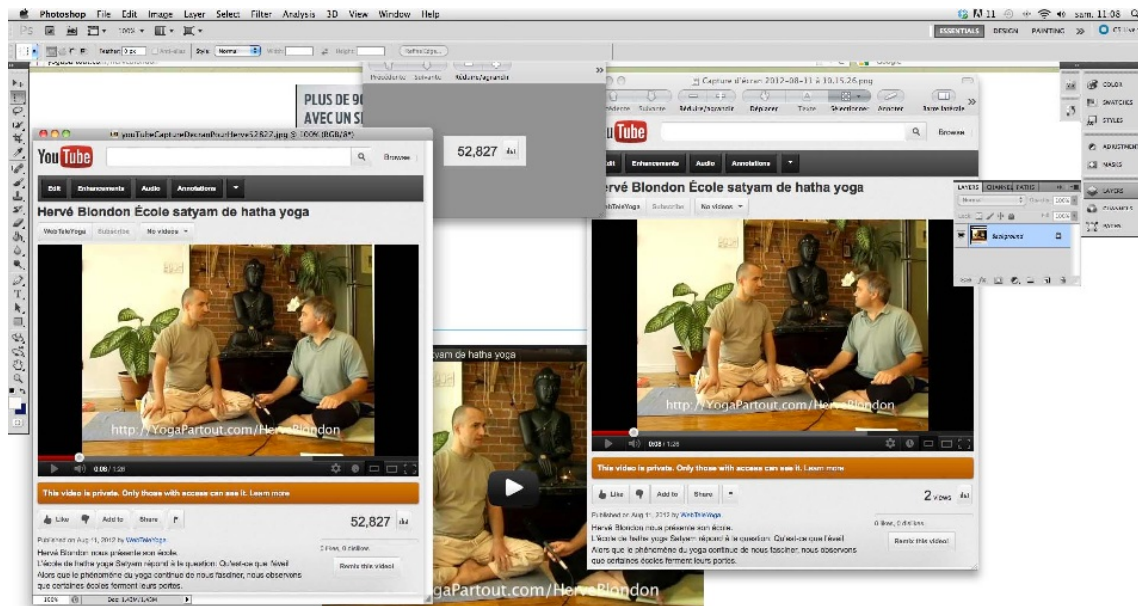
Photoshop File Edit Image Layer Select Filter Analysis 3D View Window Help

sam. 11:08

ESSENTIALS DESIGN PAINTING >>

PLUS DE 9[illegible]
AVEC UN S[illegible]

52,827

yourTubeCaptureDecranPourHerve52822.jpg @ 100% (RGB/8*)

Capture d'écran 2012-08-11 à 10.15.26.png

YouTube

Browse

Edit Enhancements Audio Annotations

Hervé Blondon École satyam de hatha yoga

WebTeleYoga Subscribe No videos

http://YogaPartout.com/HerveBlondon

0:08 / 1:26

This video is private. Only those with access can see it. Learn more

Like Add to Share

52,827

Published on Aug 11, 2012 by WebTeleYoga

Hervé Blondon nous présente son école.
L'école de hatha yoga Satyam répond à la question: Qu'est-ce que l'éveil
Alors que le phénomène du yoga continue de nous fasciner, nous observons que certaines écoles ferment leurs portes.

Remix this video!

satyam de hatha yoga

gaPartout.com/HerveBlondon

YouTube

Browse

Edit Enhancements Audio Annotations

Hervé Blondon École satyam de hatha yoga

WebTeleYoga Subscribe No videos

http://YogaPartout.com/HerveBlondon

0:08 / 1:26

This video is private. Only those with access can see it. Learn more

Like Add to Share

2 views

Published on Aug 11, 2012 by WebTeleYoga

Hervé Blondon nous présente son école.
L'école de hatha yoga Satyam répond à la question: Qu'est-ce que l'éveil
Alors que le phénomène du yoga continue de nous fasciner, nous observons que certaines écoles ferment leurs portes.

Remix this video!

LAYERS CHANNELS PATHS

Background

COLOR
SWATCHES
STYLES
ADJUSTMENTS
MASKS
LAYERS
CHANNELS
PATHS

100%